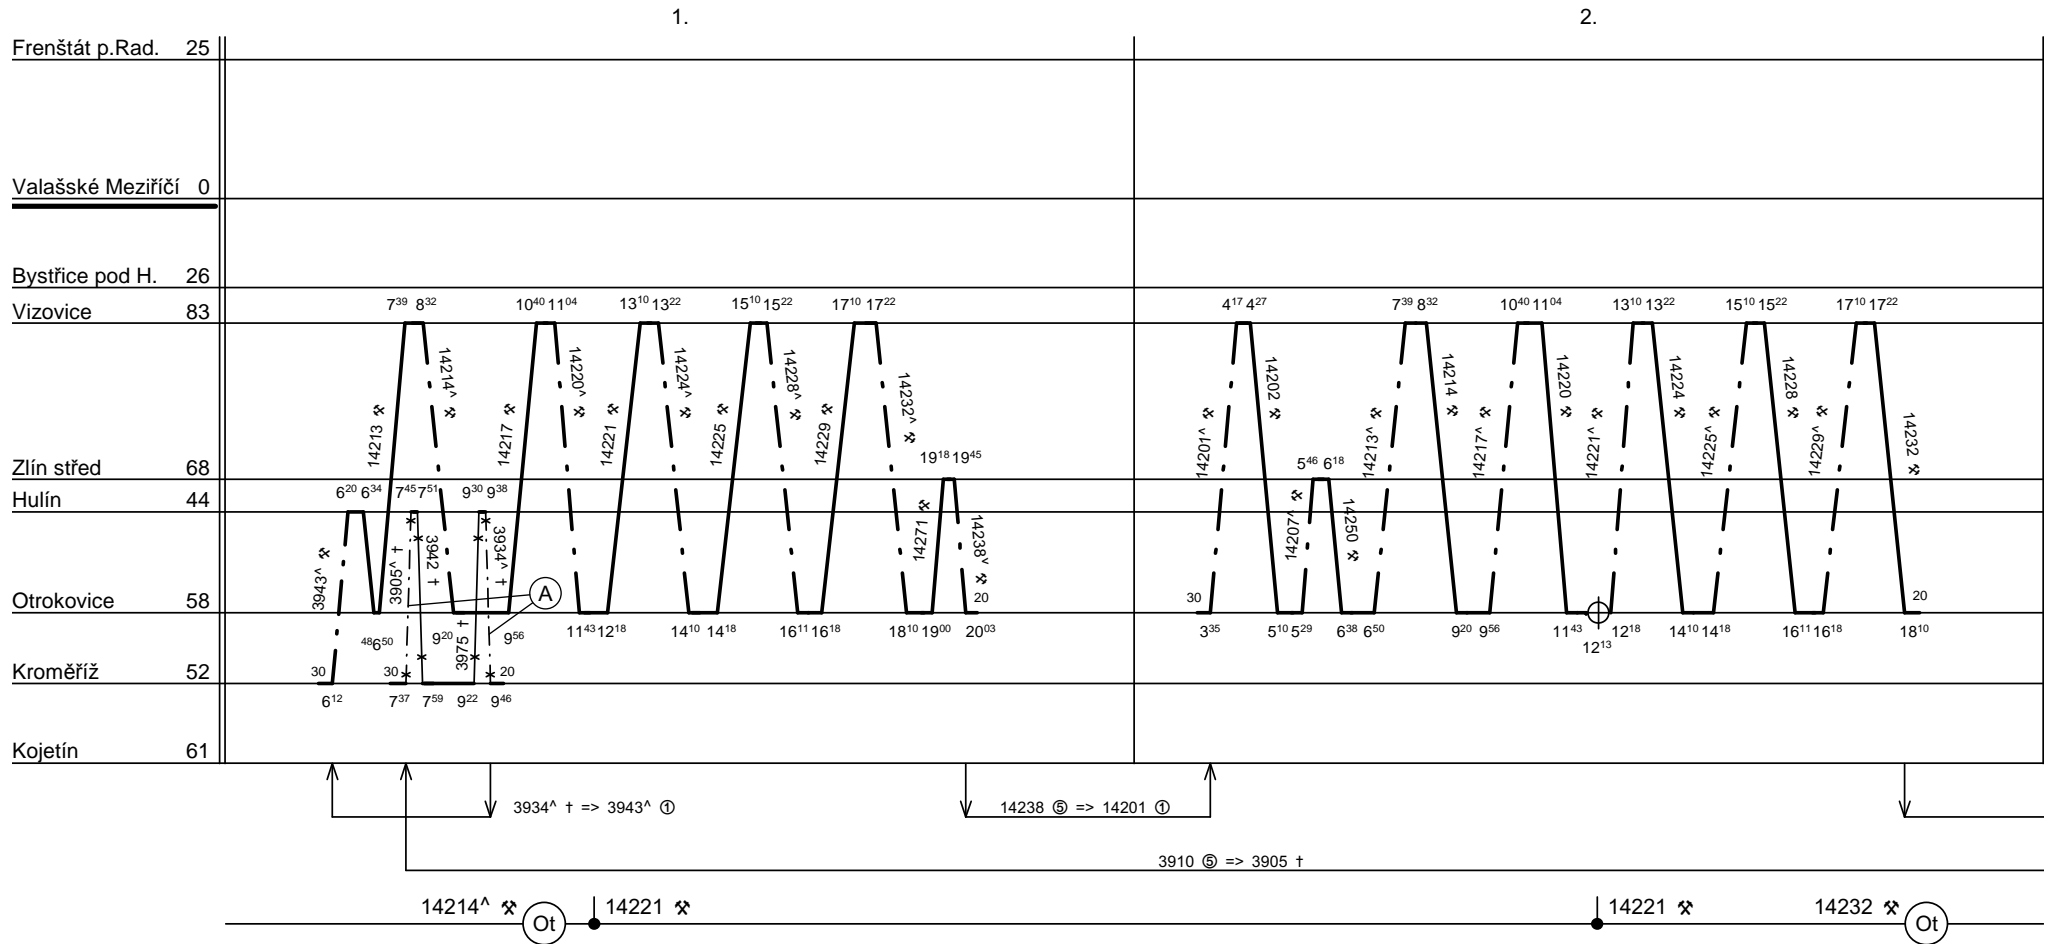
1.

2.

Frenštát p.Rad. 25

Valašské Meziříčí 0

Bystřice pod H. 26

Vizovice 83

Zlín střed 68

Hulín 44

Otrokovice 58

Kroměříž 52

Kojetín 61

$7^{39}$ $8^{32}$ $10^{40}$ $11^{04}$ $13^{10}$ $13^{22}$ $15^{10}$ $15^{22}$ $17^{10}$ $17^{22}$

14213 ⚒ 14214^ ⚒ 14217 ⚒ 14220^ ⚒ 14221 ⚒ 14224^ ⚒ 14225 ⚒ 14228^ ⚒ 14229 ⚒ 14232^ ⚒

$19^{18}$ $19^{45}$

$6^{20}$ $6^{34}$ $7^{45}$ $7^{51}$ $9^{30}$ $9^{38}$

3943^ ⚒ 3905^ † 3942 † 3934^ † 3975 † 14271 ⚒ 14238^v ⚒

A

20

$^{48}6^{50}$ $9^{20}$ $9^{56}$ $11^{43}$ $12^{18}$ $14^{10}$ $14^{18}$ $16^{11}$ $16^{18}$ $18^{10}$ $19^{00}$ $20^{03}$

30 30 20

$6^{12}$ $7^{37}$ $7^{59}$ $9^{22}$ $9^{46}$

$4^{17}$ $4^{27}$ $7^{39}$ $8^{32}$ $10^{40}$ $11^{04}$ $13^{10}$ $13^{22}$ $15^{10}$ $15^{22}$ $17^{10}$ $17^{22}$

14201^ ⚒ 14202 ⚒ 14207^ ⚒ 14250 ⚒ 14213^ ⚒ 14214 ⚒ 14217^ ⚒ 14220 ⚒ 14221^ ⚒ 14224 ⚒ 14225^ ⚒ 14228 ⚒ 14229^ ⚒ 14232 ⚒

$5^{46}$ $6^{18}$

30 20

$3^{35}$ $5^{10}$ $5^{29}$ $6^{38}$ $6^{50}$ $9^{20}$ $9^{56}$ $11^{43}$ $12^{18}$ $12^{13}$ $14^{10}$ $14^{18}$ $16^{11}$ $16^{18}$ $18^{10}$

3934^ † => 3943^ ①

14238 ⑤ => 14201 ①

3910 ⑤ => 3905 †

14214^ ⚒ Ot 14221 ⚒

14221 ⚒ 14232 ⚒ Ot